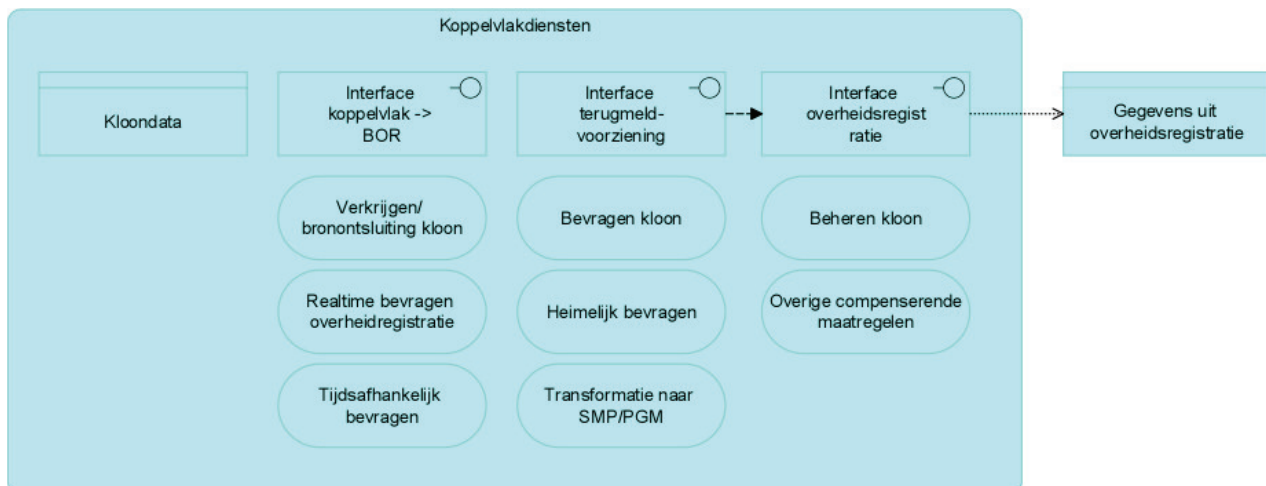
Koppelvlakdiensten

Kloondata

Interface koppelvlak -> BOR

Interface terugmeld-voorziening

Interface overheidsregistratie

Gegevens uit overheidsregistratie

Verkrijgen/ bronontsluiting kloon

Bevragen kloon

Beheren kloon

Realtime bevragen overheidregistratie

Heimelijk bevragen

Overige compenserende maatregelen

Tijdsafhankelijk bevragen

Transformatie naar SMP/PGM